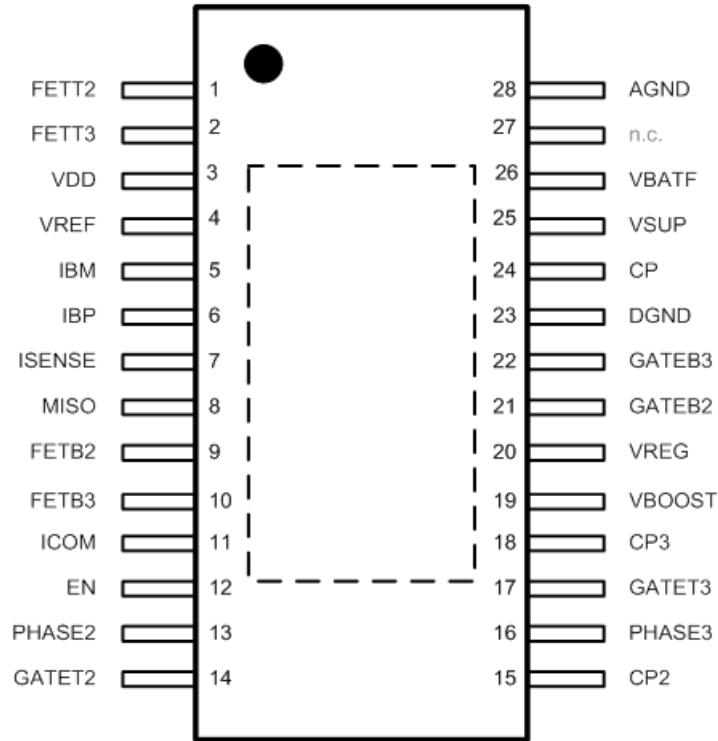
FETT2 1
FETT3 2
VDD 3
VREF 4
IBM 5
IBP 6
ISENSE 7
MISO 8
FETB2 9
FETB3 10
ICOM 11
EN 12
PHASE2 13
GATET2 14

28 AGND
27 n.c.
26 VBATF
25 VSUP
24 CP
23 DGND
22 GATEB3
21 GATEB2
20 VREG
19 VBOOST
18 CP3
17 GATET3
16 PHASE3
15 CP2